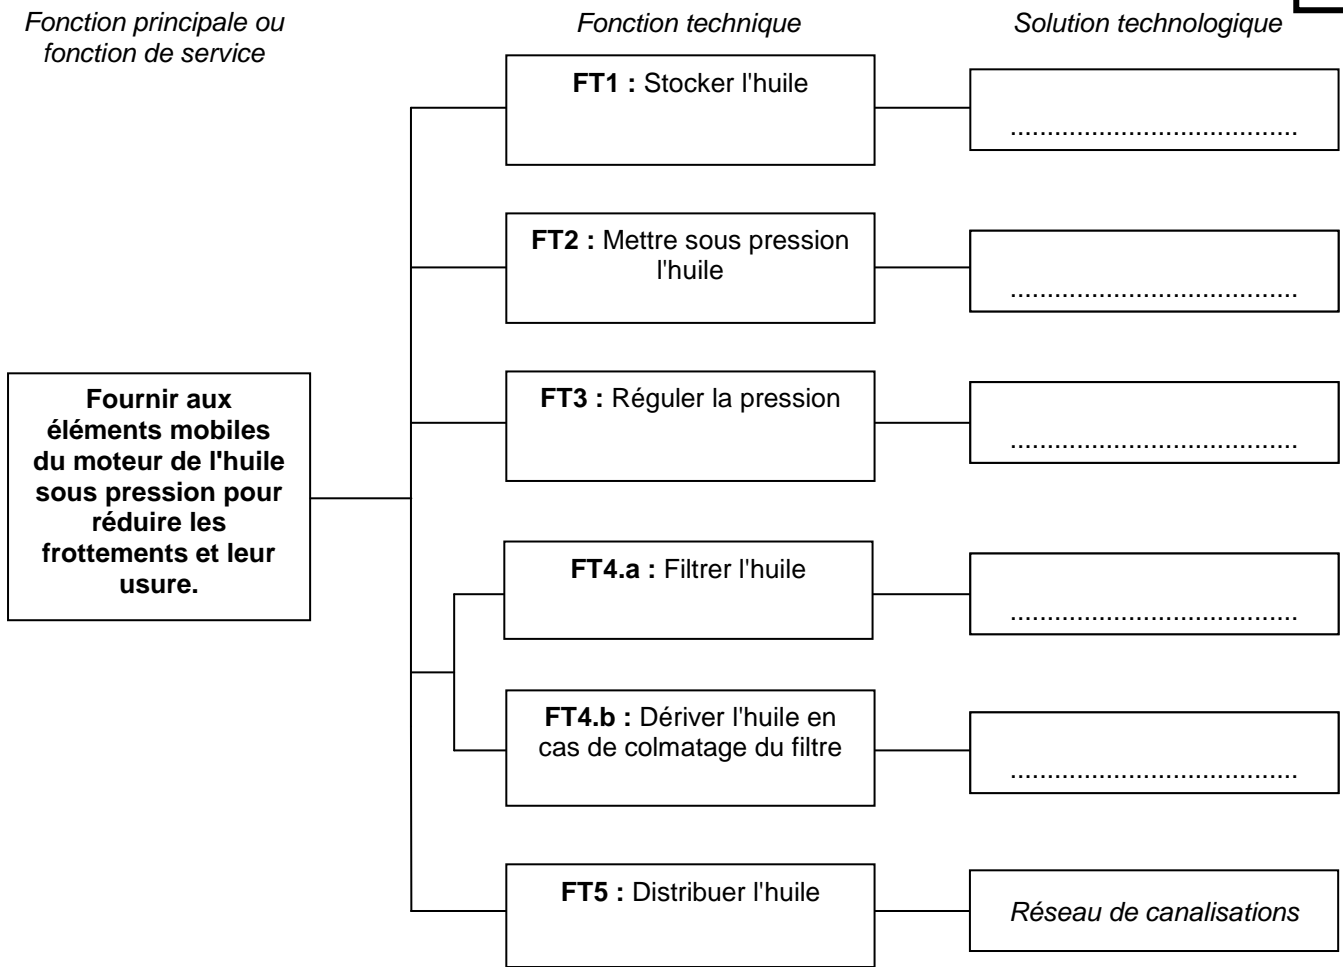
Fonction principale ou fonction de service

Fonction technique

Solution technologique

Fournir aux éléments mobiles du moteur de l'huile sous pression pour réduire les frottements et leur usure.

**FT1 :** Stocker l'huile

.......................................

**FT2 :** Mettre sous pression l'huile

.......................................

**FT3 :** Réguler la pression

.......................................

**FT4.a :** Filtrer l'huile

.......................................

**FT4.b :** Dériver l'huile en cas de colmatage du filtre

.......................................

**FT5 :** Distribuer l'huile

Réseau de canalisations